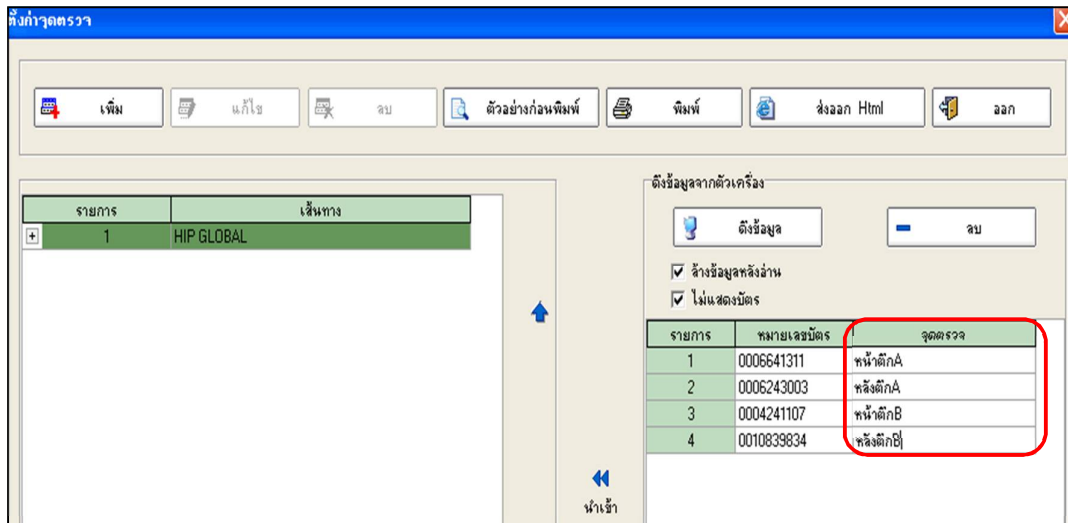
ตั้งค่าจุดตรวจ

เพิ่ม | แก้ไข | ลบ | ตัวอย่างก่อนพิมพ์ | พิมพ์ | ส่งออก Html | ออก

| รายการ | เส้นทาง |
|---|---|
| 1 | HIP GLOBAL |

ดึงข้อมูลจากตัวเครื่อง

ดึงข้อมูล | ลบ

☑ ล้างข้อมูลหลังอ่าน
☑ ไม่แสดงบัตร

| รายการ | หมายเลขบัตร | จุดตรวจ |
|---|---|---|
| 1 | 0006641311 | หน้าตึกA |
| 2 | 0006243003 | หลังตึกA |
| 3 | 0004241107 | หน้าตึกB |
| 4 | 0010839834 | หลังตึกB |

นำเข้า